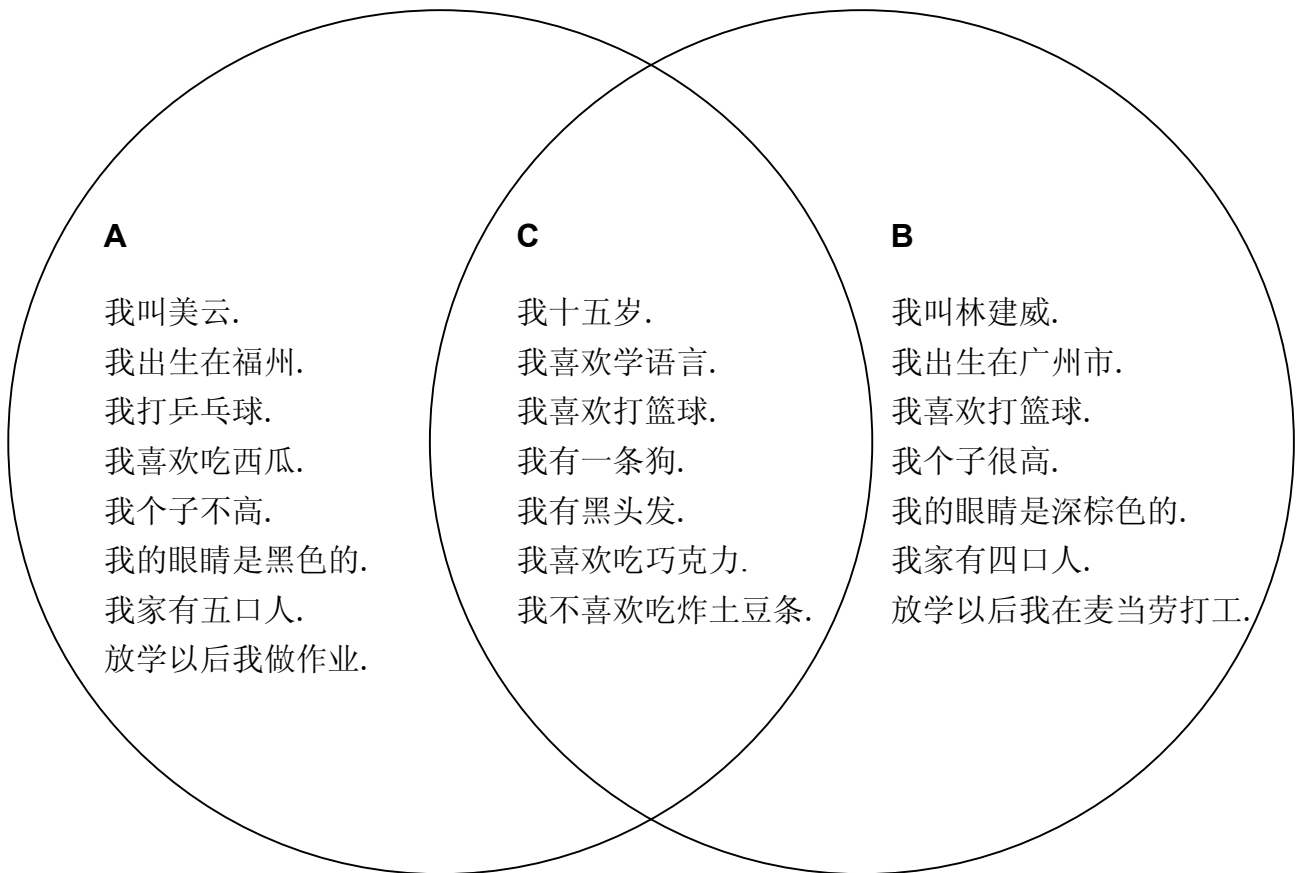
A

我叫美云.
我出生在福州.
我打乒乓球.
我喜欢吃西瓜.
我个子不高.
我的眼睛是黑色的.
我家有五口人.
放学以后我做作业.

C

我十五岁.
我喜欢学语言.
我喜欢打篮球.
我有一条狗.
我有黑头发.
我喜欢吃巧克力.
我不喜欢吃炸土豆条.

B

我叫林建威.
我出生在广州市.
我喜欢打篮球.
我个子很高.
我的眼睛是深棕色的.
我家有四口人.
放学以后我在麦当劳打工.